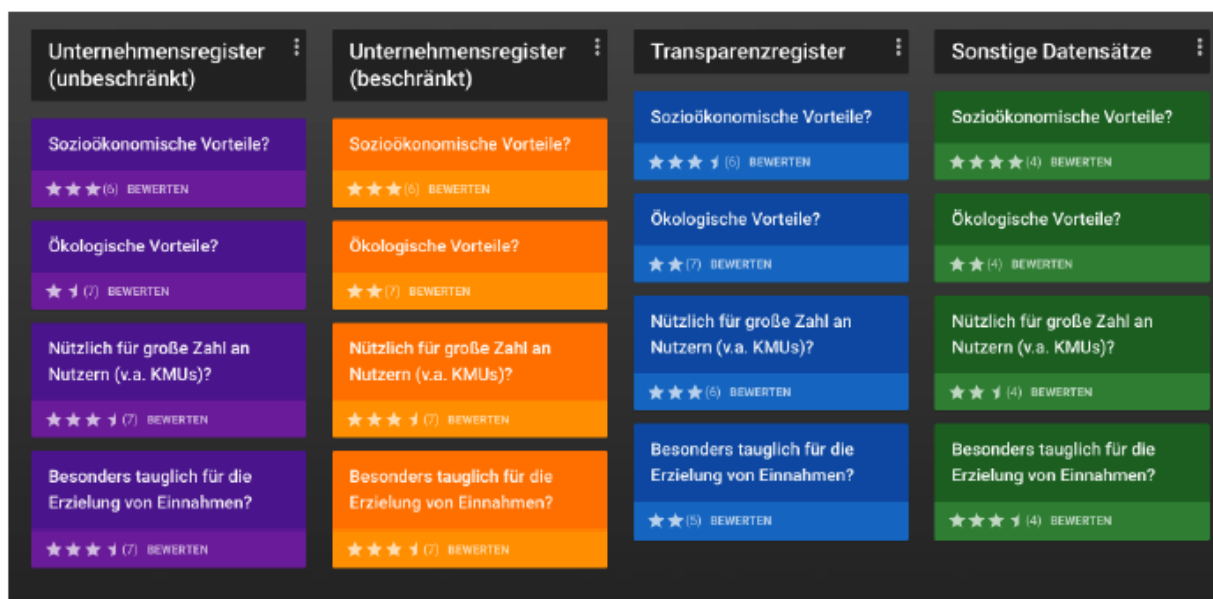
Unternehmensregister (unbeschränkt)

Sozioökonomische Vorteile?

(6) BEWERTEN

Ökologische Vorteile?

(7) BEWERTEN

Nützlich für große Zahl an Nutzern (v.a. KMUs)?

(7) BEWERTEN

Besonders tauglich für die Erzielung von Einnahmen?

(7) BEWERTEN

Unternehmensregister (beschränkt)

Sozioökonomische Vorteile?

(6) BEWERTEN

Ökologische Vorteile?

(7) BEWERTEN

Nützlich für große Zahl an Nutzern (v.a. KMUs)?

(7) BEWERTEN

Besonders tauglich für die Erzielung von Einnahmen?

(7) BEWERTEN

Transparenzregister

Sozioökonomische Vorteile?

(6) BEWERTEN

Ökologische Vorteile?

(7) BEWERTEN

Nützlich für große Zahl an Nutzern (v.a. KMUs)?

(6) BEWERTEN

Besonders tauglich für die Erzielung von Einnahmen?

(5) BEWERTEN

Sonstige Datensätze

Sozioökonomische Vorteile?

(4) BEWERTEN

Ökologische Vorteile?

(4) BEWERTEN

Nützlich für große Zahl an Nutzern (v.a. KMUs)?

(4) BEWERTEN

Besonders tauglich für die Erzielung von Einnahmen?

(4) BEWERTEN